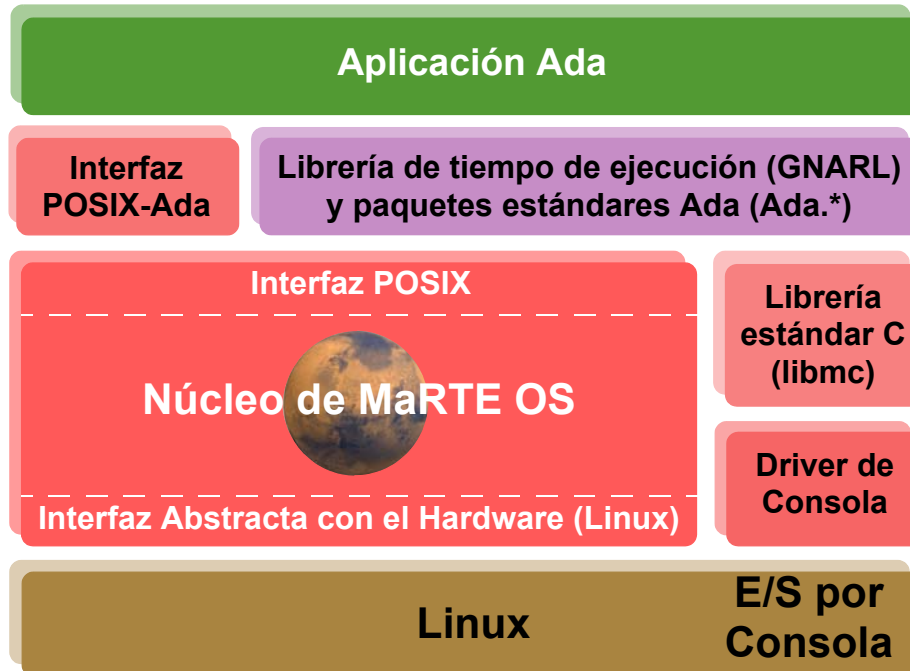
Aplicación Ada

Interfaz POSIX-Ada

Librería de tiempo de ejecución (GNARL) y paquetes estándares Ada (Ada.*)

Interfaz POSIX

Núcleo de MaRTE OS

Interfaz Abstracta con el Hardware (Linux)

Librería estándar C (libmc)

Driver de Consola

Linux

E/S por Consola